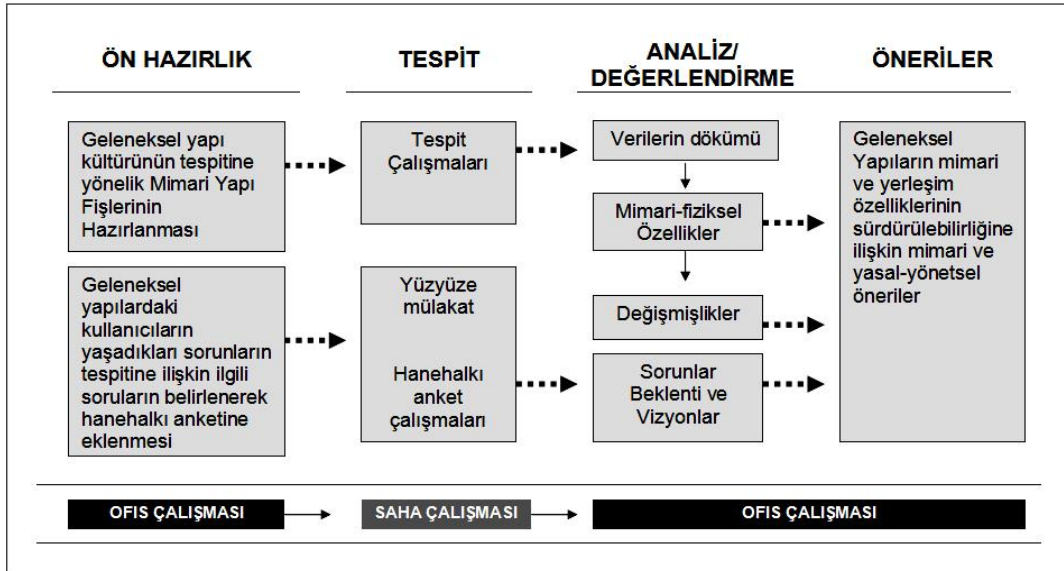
ÖN HAZIRLIK

TESPİT

ANALİZ/ DEĞERLENDİRME

ÖNERİLER

Geleneksel yapı kültürünün tespitine yönelik Mimari Yapı Fişlerinin Hazırlanması

Tespit Çalışmaları

Verilerin dökümü

Mimari-fiziksel Özellikler

Geleneksel Yapıların mimari ve yerleşim özelliklerinin sürdürülebilirliğine ilişkin mimari ve yasal-yönetsel öneriler

Geleneksel yapılardaki kullanıcıların yaşadıkları sorunların tespitine ilişkin ilgili soruların belirlenerek hanehalkı anketine eklenmesi

Yüzyüze mülakat

Hanehalkı anket çalışmaları

Değişmişlikler

Sorunlar Beklenti ve Vizyonlar

OFİS ÇALIŞMASI

SAHA ÇALIŞMASI

OFİS ÇALIŞMASI